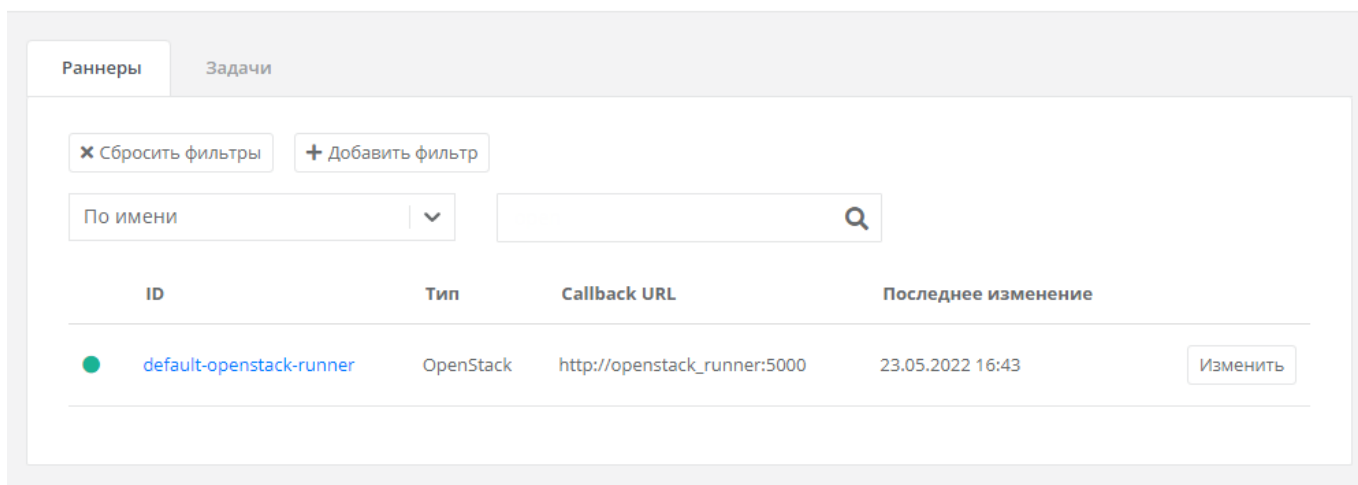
Раннеры Задачи

✖ Сбросить фильтры + Добавить фильтр

По имени

| | ID | Тип | Callback URL | Последнее изменение | |
|---|---|---|---|---|---|
| | default-openstack-runner | OpenStack | http://openstack_runner:5000 | 23.05.2022 16:43 | Изменить |